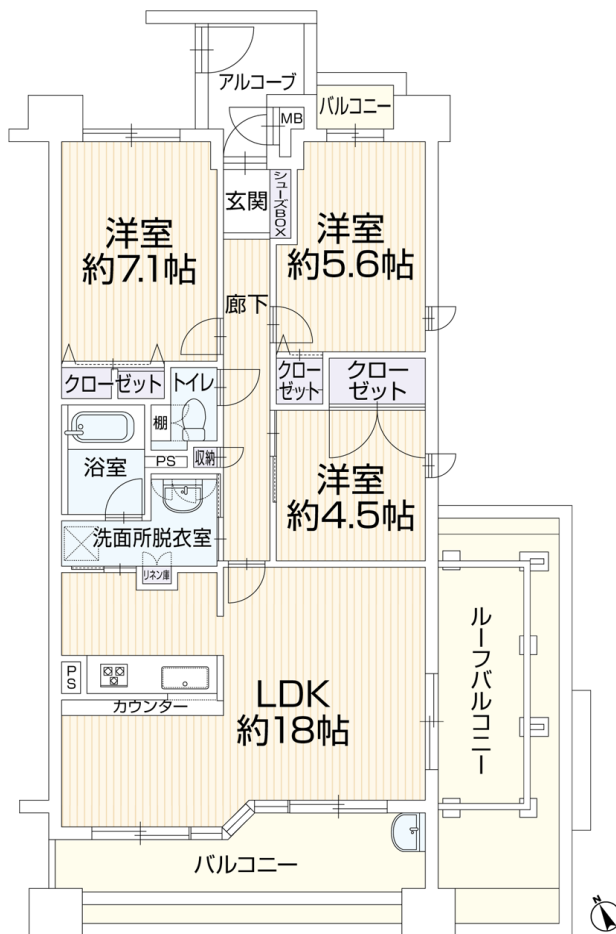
アルコーブ

MB

バルコニー

シューズBOX

玄関

洋室
約7.1帖

洋室
約5.6帖

廊下

クローゼット

トイレ

クローゼット

クローゼット

棚

浴室

PS

収納

洋室
約4.5帖

洗面所脱衣室

リネン庫

ルーフバルコニー

PS

カウンター

LDK
約18帖

バルコニー

N